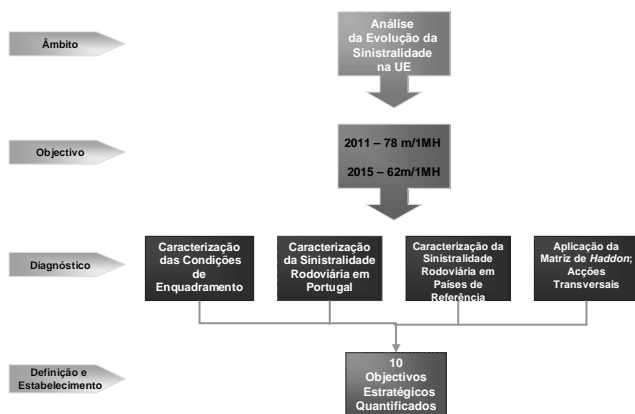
Âmbito

Análise da Evolução da Sinistralidade na UE

Objectivo

2011 – 78 m/1MH

2015 – 62m/1MH

Diagnóstico

Caracterização das Condições de Enquadramento

Caracterização da Sinistralidade Rodoviária em Portugal

Caracterização da Sinistralidade Rodoviária em Países de Referência

Aplicação da Matriz de *Haddon*; Acções Transversais

Definição e Estabelecimento

10 Objectivos Estratégicos Quantificados